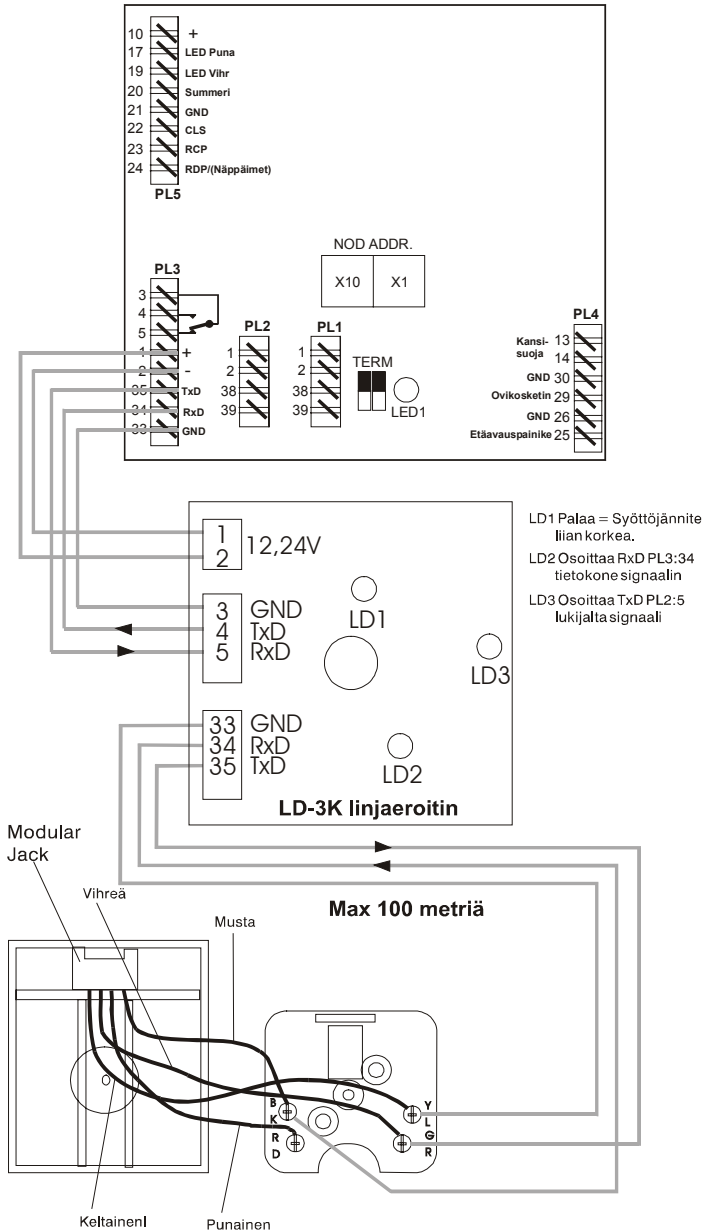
10 +
17 LED Puna
19 LED Vihr
20 Summeri
21 GND
22 CLS
23 RCP
24 RDP/(Näppäimet)
PL5

NOD ADDR.
X10 X1

PL3
3
4
5
1 +
2 -
35 TxD
34 RxD
33 GND

PL2
1
2
38
39

PL1
1
2
38
39

TERM
LED1

PL4
Kansi-suoja 13
14
GND 30
Ovikosketin 29
GND 26
Etäavauspainike 25

1
2 12,24V
3 GND
4 TxD
5 RxD
LD1
LD3
33 GND
34 RxD
35 TxD
LD2
LD-3K linjaeroitin

LD1 Palaa = Syöttöjännite liian korkea.
LD2 Osoittaa RxD PL3:34 tietokone signaalin
LD3 Osoittaa TxD PL2:5 lukijalta signaali

Modular Jack
Vihreä
Musta
Max 100 metriä
B K R D
Y L G R
KeltainenI
Punainen